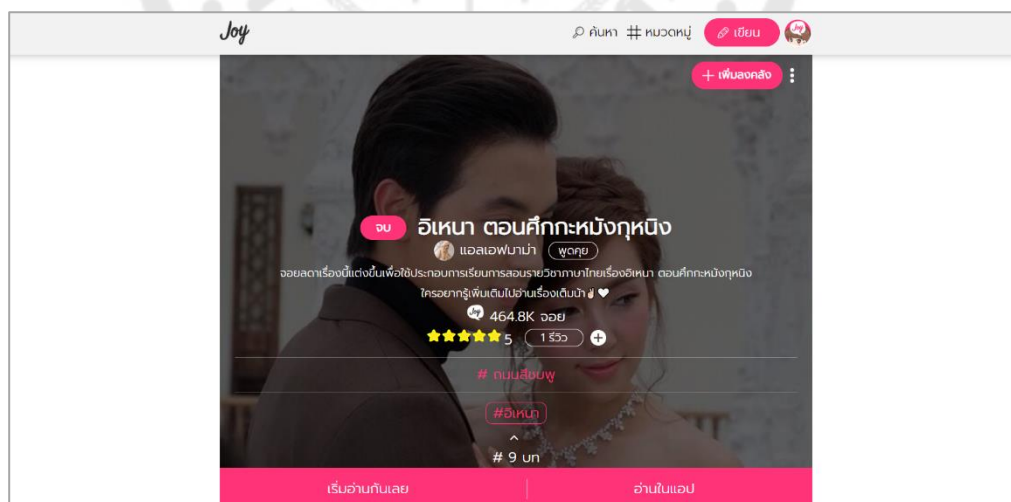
Joy

ค้นหา # หมวดหมู่ เขียน

+ เพิ่มลงคลัง

จบ อิเหนา ตอนศึกกะหมังกุหนิง

แอลเอฟมาม่า พูดคุย

จอยลดาเรื่องนี้แต่งขึ้นเพื่อใช้ประกอบการเรียนการสอนรายวิชาภาษาไทยเรื่องอิเหนา ตอนศึกกะหมังกุหนิง ใครอยากรู้เพิ่มเติมไปอ่านเรื่องเต็มน้า✌❤

464.8K จอย

5 1 รีวิว

# ถนนสีชมพู

#อิเหนา

# 9 บท

เริ่มอ่านกันเลย

อ่านในแอป